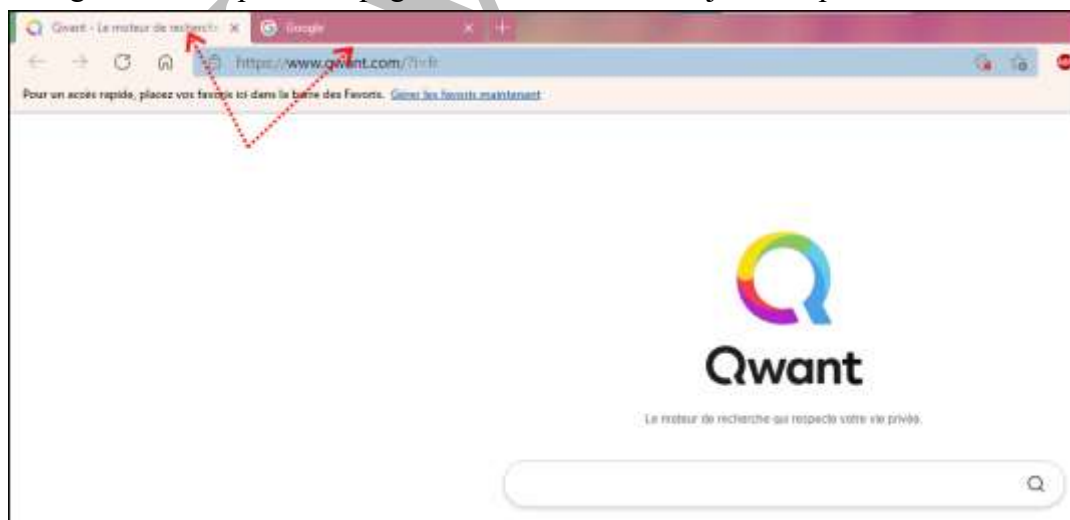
Qwant - Le moteur de recherche ×

Google ×

+

https://www.qwant.com/?l=fr

Pour un accès rapide, placez vos favoris ici dans la barre des Favoris. Gérer les favoris maintenant

Qwant

Le moteur de recherche qui respecte votre vie privée.